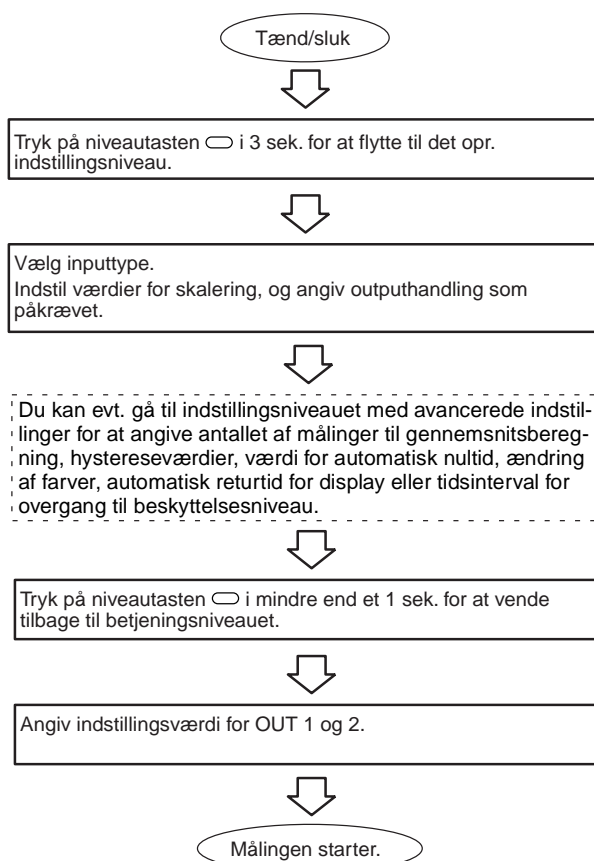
Tænd/sluk

Tryk på niveautasten ⬭ i 3 sek. for at flytte til det opr. indstillingsniveau.

Vælg inputtype.
Indstil værdier for skalering, og angiv outputhandling som påkrævet.

Du kan evt. gå til indstillingsniveauet med avancerede indstillinger for at angive antallet af målinger til gennemsnitsberegning, hystereseværdier, værdi for automatisk nultid, ændring af farver, automatisk returtid for display eller tidsinterval for overgang til beskyttelsesniveau.

Tryk på niveautasten ⬭ i mindre end et 1 sek. for at vende tilbage til betjeningsniveauet.

Angiv indstillingsværdi for OUT 1 og 2.

Målingen starter.